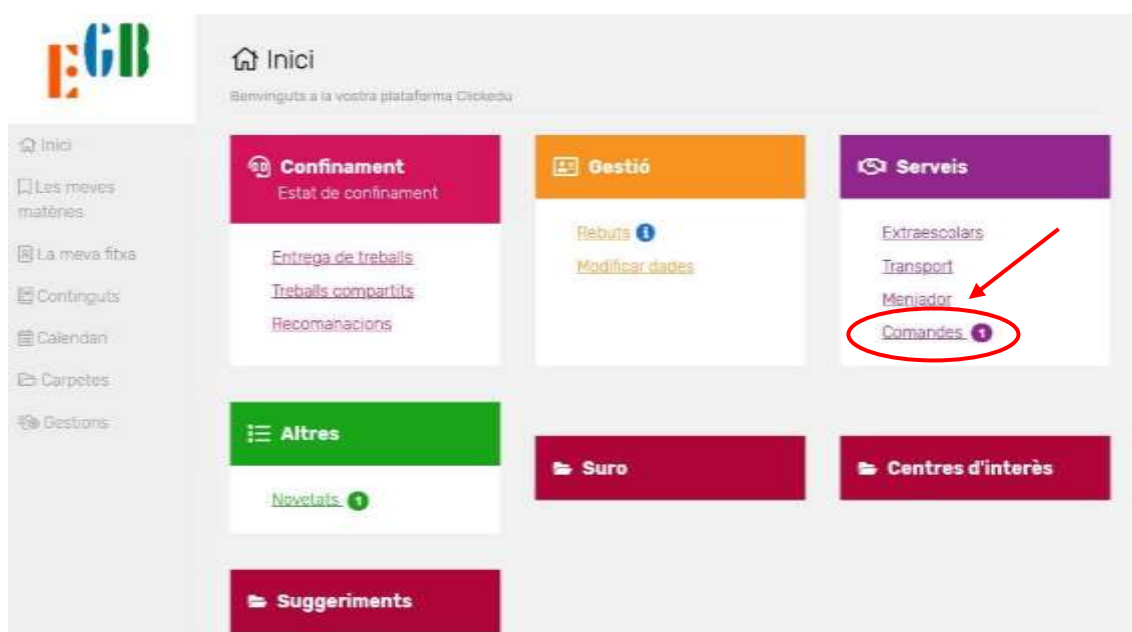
EGB

Inici

Les meves matèries

La meva fitxa

Continguts

Calendari

Carpetes

Gestions

Inici

Benvinguts a la vostra plataforma Clickedu

Confinament
Estat de confinament

Entrega de treballs
Treballs compartits
Recomanacions

Gestió

Rebuts
Modificar dades

Serveis

Extraescolars
Transport
Menjador
Comandes 1

Altres

Novetats 1

Suro

Centres d'interès

Suggeriments